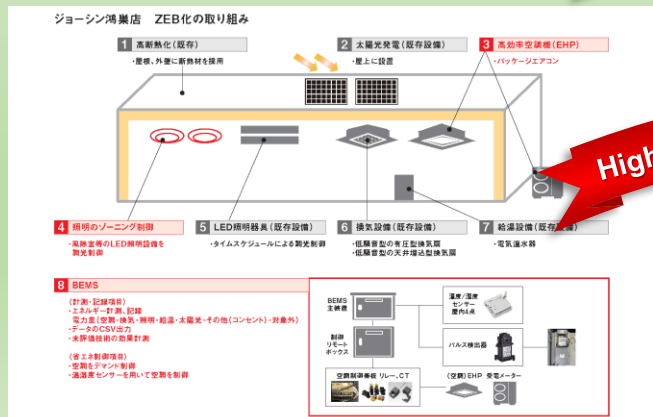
ジョーシン鴻巣店　ZEB化の取り組み

1 高断熱化（既存）
・屋根、外壁に断熱材を採用

2 太陽光発電（既存設備）
・屋上に設置

3 高効率空調機（EHP）
・パッケージエアコン

High

4 照明のゾーニング制御
・風除室等のLED照明設備を調光制御

5 LED照明器具（既存設備）
・タイムスケジュールによる調光制御

6 換気設備（既存設備）
・低騒音型の有圧型換気扇
・低騒音型の天井埋込型換気扇

7 給湯設備（既存設備）
・電気温水器

8 BEMS
（計測・記録項目）
・エネルギー計測、記録
電力量（空調・換気・照明・給湯・太陽光・その他（コンセント）・対象外）
・データのCSV出力
・未評価技術の効果計測

（省エネ制御項目）
・空調をデマンド制御
・温湿度センサーを用いて空調を制御

BEMS 主装置
温度／湿度センサー 屋内4点
制御リモートボックス
パルス検出器
空調制御基板 リレー、CT
（空調）EHP　受電メーター